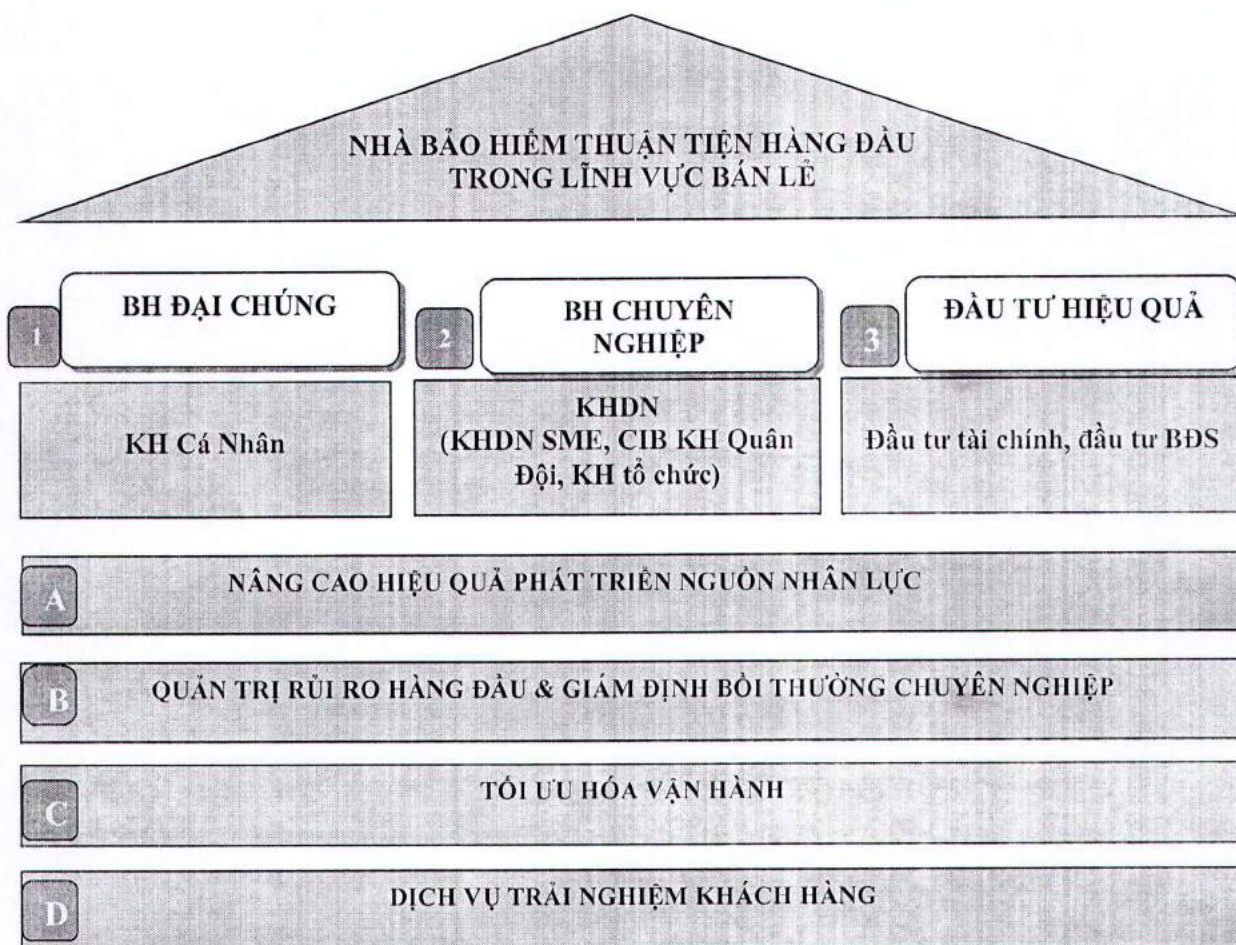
NHÀ BẢO HIỂM THUẬN TIỆN HÀNG ĐẦU
TRONG LĨNH VỰC BÁN LẺ

1 BH ĐẠI CHÚNG

2 BH CHUYÊN NGHIỆP

3 ĐẦU TƯ HIỆU QUẢ

KH Cá Nhân

KHDN
(KHDN SME, CIB KH Quân Đội, KH tổ chức)

Đầu tư tài chính, đầu tư BĐS

A NÂNG CAO HIỆU QUẢ PHÁT TRIỂN NGUỒN NHÂN LỰC

B QUẢN TRỊ RỦI RO HÀNG ĐẦU & GIÁM ĐỊNH BỒI THƯỜNG CHUYÊN NGHIỆP

C TỐI ƯU HÓA VẬN HÀNH

D DỊCH VỤ TRẢI NGHIỆM KHÁCH HÀNG